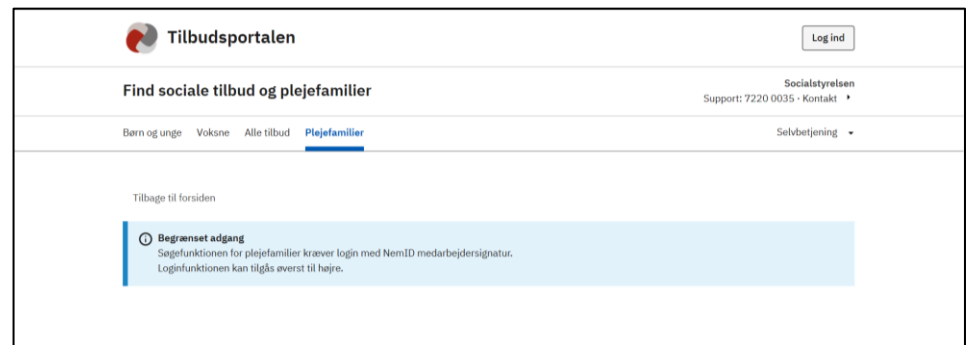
Tilbudsportalen

Log ind

Find sociale tilbud og plejefamilier

Socialstyrelsen
Support: 7220 0035 · Kontakt

Børn og unge Voksne Alle tilbud Plejefamilier

Selvbetjening

Tilbage til forsiden

Begrænset adgang
Søgefunktionen for plejefamilier kræver login med NemID medarbejdersignatur.
Loginfunktionen kan tilgås øverst til højre.